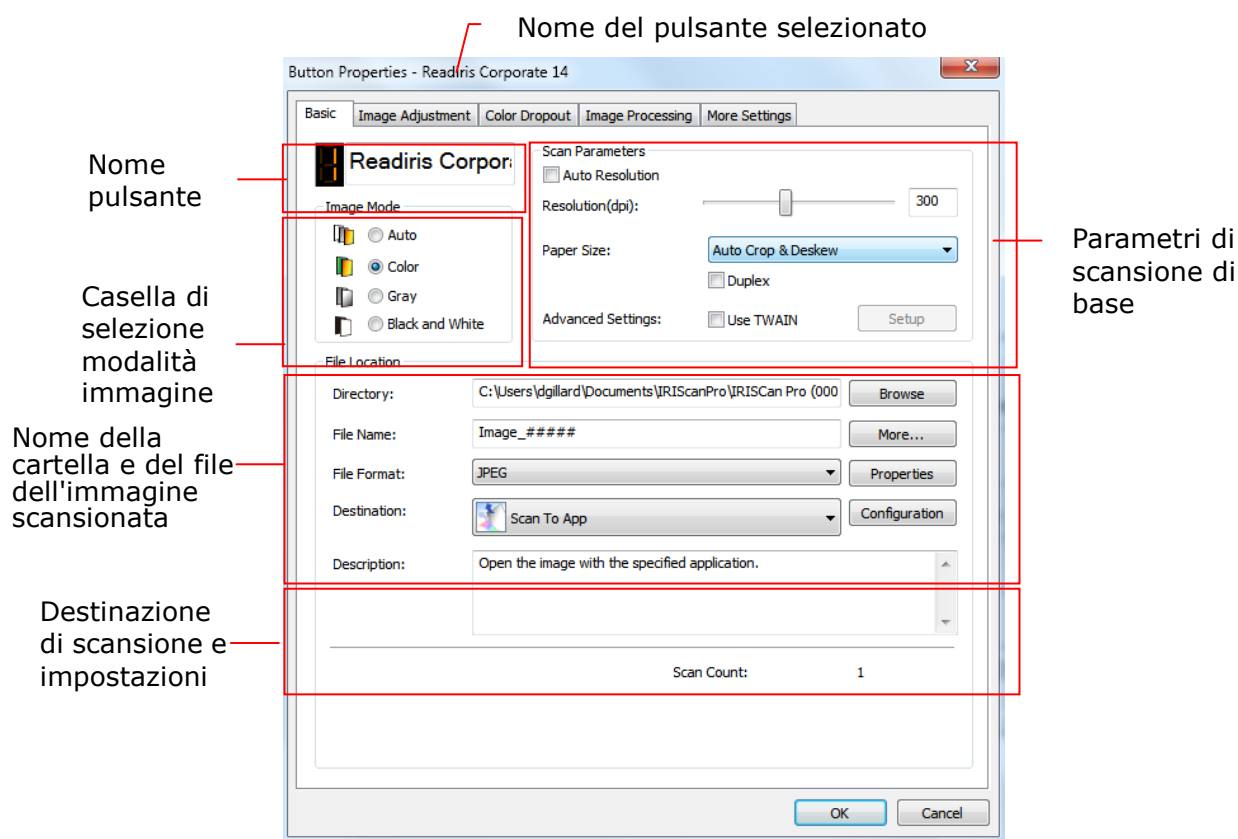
Nome del pulsante selezionato

Button Properties - Readiris Corporate 14

Basic | Image Adjustment | Color Dropout | Image Processing | More Settings

Nome pulsante

1 Readiris Corpora

Image Mode

Auto

Color

Gray

Black and White

Casella di selezione modalità immagine

Scan Parameters

Auto Resolution

Resolution(dpi): 300

Paper Size: Auto Crop & Deskew

Duplex

Advanced Settings: Use TWAIN Setup

Parametri di scansione di base

File Location

Nome della cartella e del file dell'immagine scansionata

Directory: C:\Users\dgillard\Documents\IRIScanPro\IRIScan Pro (000 Browse

File Name: Image_##### More...

File Format: JPEG Properties

Destination: Scan To App Configuration

Description: Open the image with the specified application.

Destinazione di scansione e impostazioni

Scan Count: 1

OK Cancel